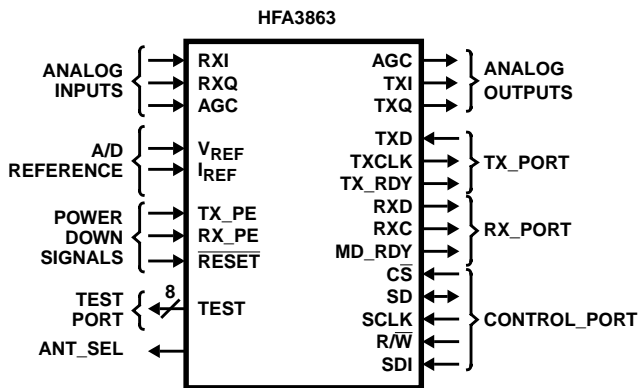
HFA3863

ANALOG INPUTS
RXI
RXQ
AGC

A/D REFERENCE
$V_{REF}$
$I_{REF}$

POWER DOWN SIGNALS
TX_PE
RX_PE
$\overline{RESET}$

TEST PORT
8
TEST

ANT_SEL

AGC
TXI
TXQ
ANALOG OUTPUTS

TXD
TXCLK
TX_RDY
TX_PORT

RXD
RXC
MD_RDY
RX_PORT

$C\overline{S}$
SD
SCLK
$R/\overline{W}$
SDI
CONTROL_PORT